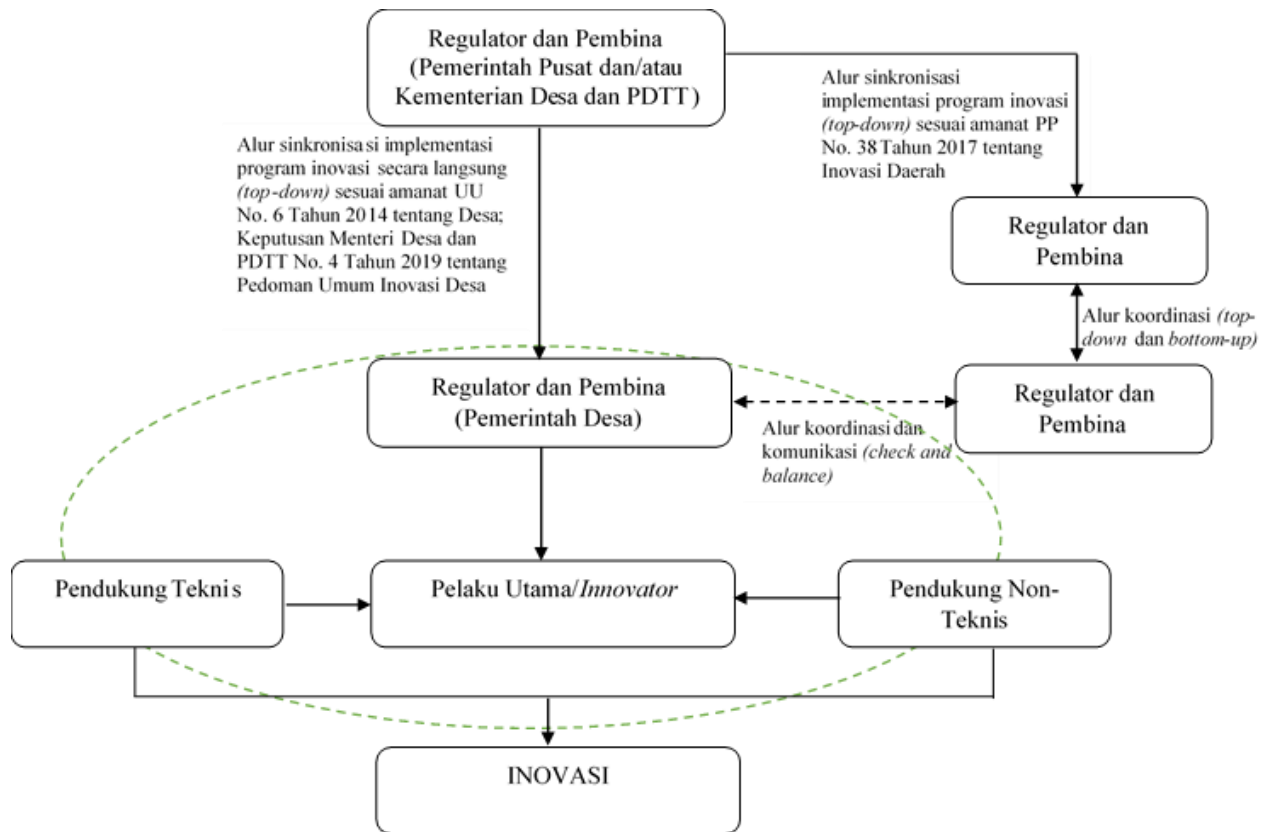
Regulator dan Pembina (Pemerintah Pusat dan/atau Kementerian Desa dan PDTT)

Alur sinkronisasi implementasi program inovasi secara langsung *(top-down)* sesuai amanat UU No. 6 Tahun 2014 tentang Desa; Keputusan Menteri Desa dan PDTT No. 4 Tahun 2019 tentang Pedoman Umum Inovasi Desa

Alur sinkronisasi implementasi program inovasi *(top-down)* sesuai amanat PP No. 38 Tahun 2017 tentang Inovasi Daerah

Regulator dan Pembina

Alur koordinasi *(top-down* dan *bottom-up)*

Regulator dan Pembina (Pemerintah Desa)

Alur koordinasi dan komunikasi *(check and balance)*

Regulator dan Pembina

Pendukung Teknis

Pelaku Utama/*Innovator*

Pendukung Non-Teknis

INOVASI